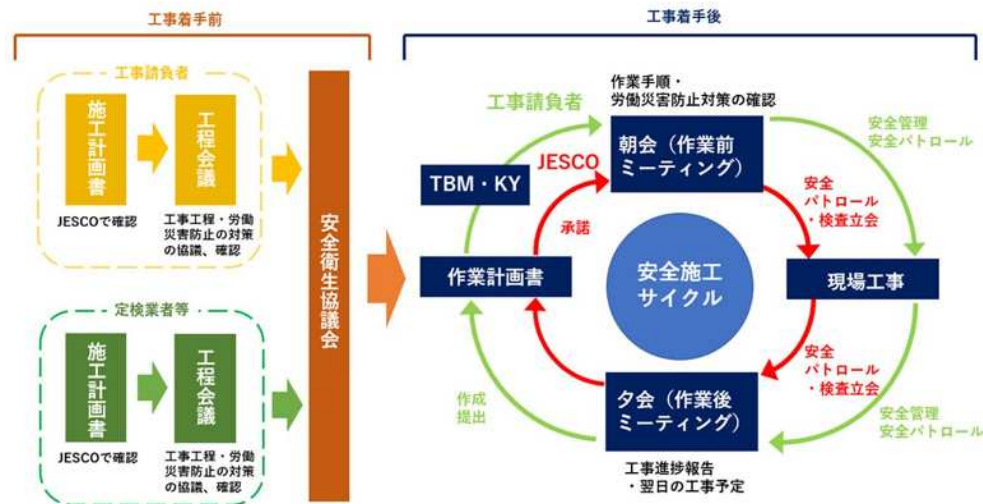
工事着手前

工事請負者

施工計画書

JESCOで確認

工程会議

工事工程・労働災害防止の対策の協議、確認

定検業者等

施工計画書

JESCOで確認

工程会議

工事工程・労働災害防止の対策の協議、確認

安全衛生協議会

工事着手後

工事請負者

作業手順・労働災害防止対策の確認

朝会（作業前ミーティング）

安全管理
安全パトロール

JESCO

TBM・KY

承諾

安全パトロール・検査立会

安全施工サイクル

作業計画書

現場工事

安全パトロール・検査立会

作成提出

夕会（作業後ミーティング）

安全管理
安全パトロール

工事進捗報告
・翌日の工事予定